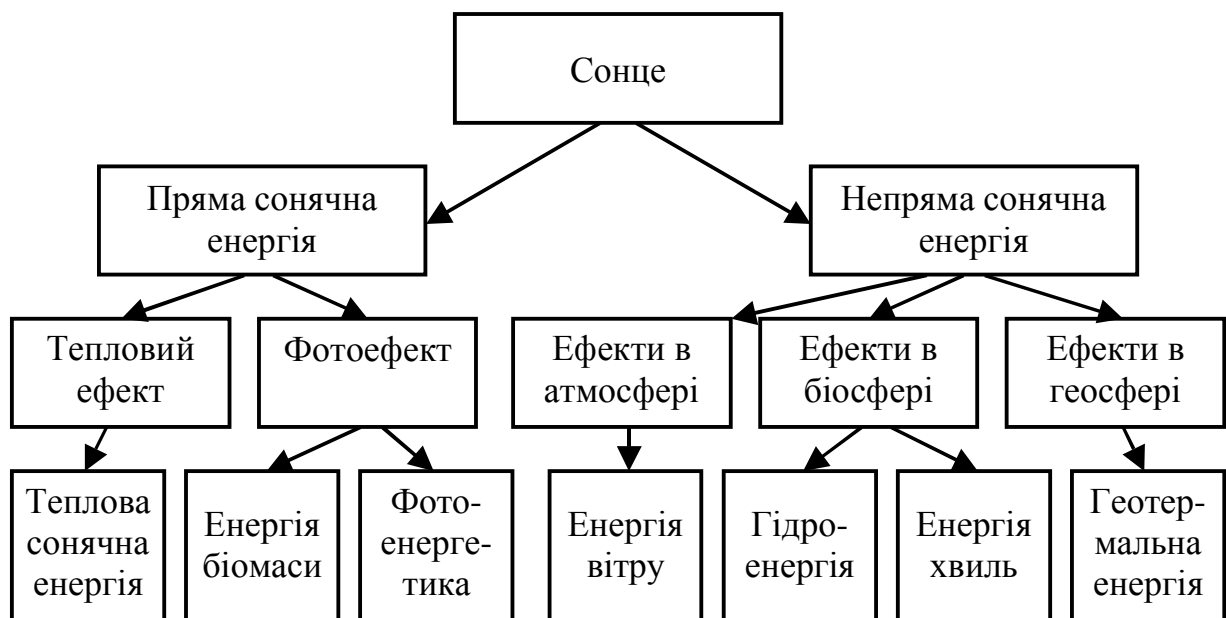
Сонце

Пряма сонячна енергія

Непряма сонячна енергія

Тепловий ефект

Фотоефект

Ефекти в атмосфері

Ефекти в біосфері

Ефекти в геосфері

Теплова сонячна енергія

Енергія біомаси

Фотоенергетика

Енергія вітру

Гідроенергія

Енергія хвиль

Геотермальна енергія